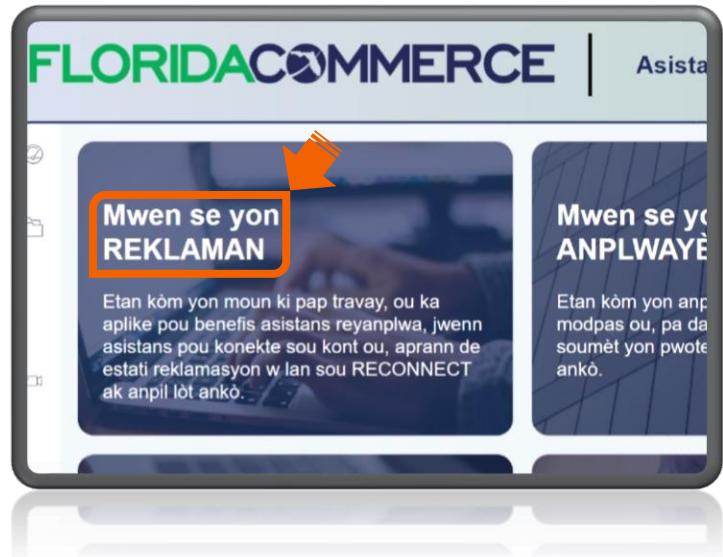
FLORIDACOMMERCE | Asista

Mwen se yon REKLAMAN

Etan kòm yon moun ki pap travay, ou ka aplike pou benefis asistans reyanplwa, jwenn asistans pou konekte sou kont ou, aprann de estati reklamasyon w lan sou RECONNECT ak anpil lòt ankò.

Mwen se yo ANPLWAYÈ

Etan kòm yon anp modpas ou, pa da soumèt yon pwote ankò.